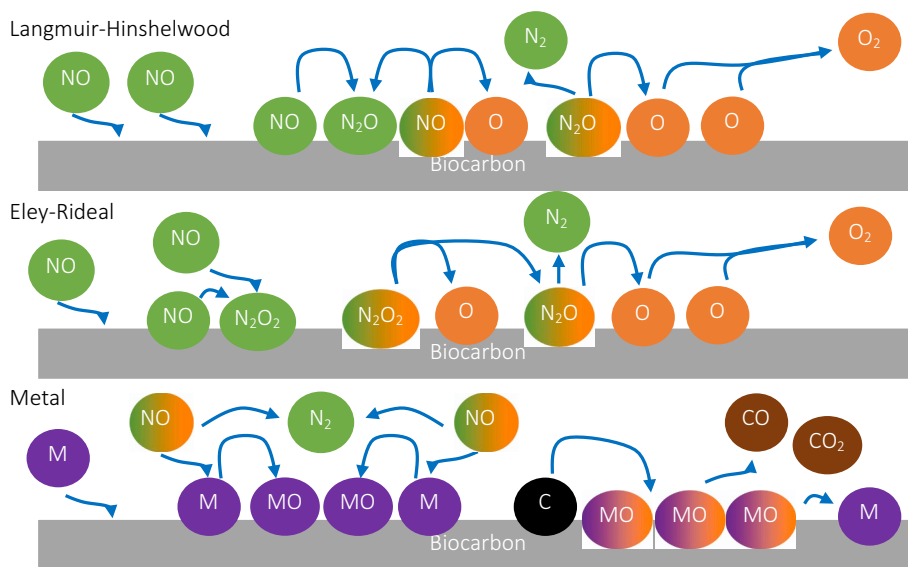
Langmuir-Hinshelwood

NO NO

$N_2$ $O_2$

NO $N_2O$ NO O $N_2O$ O O

Biocarbon

Eley-Rideal

NO

NO

$N_2$ $O_2$

NO $N_2O_2$

$N_2O_2$ O $N_2O$ O O

Biocarbon

Metal

NO $N_2$ NO

M

CO $CO_2$

M MO MO M

C MO MO MO M

Biocarbon